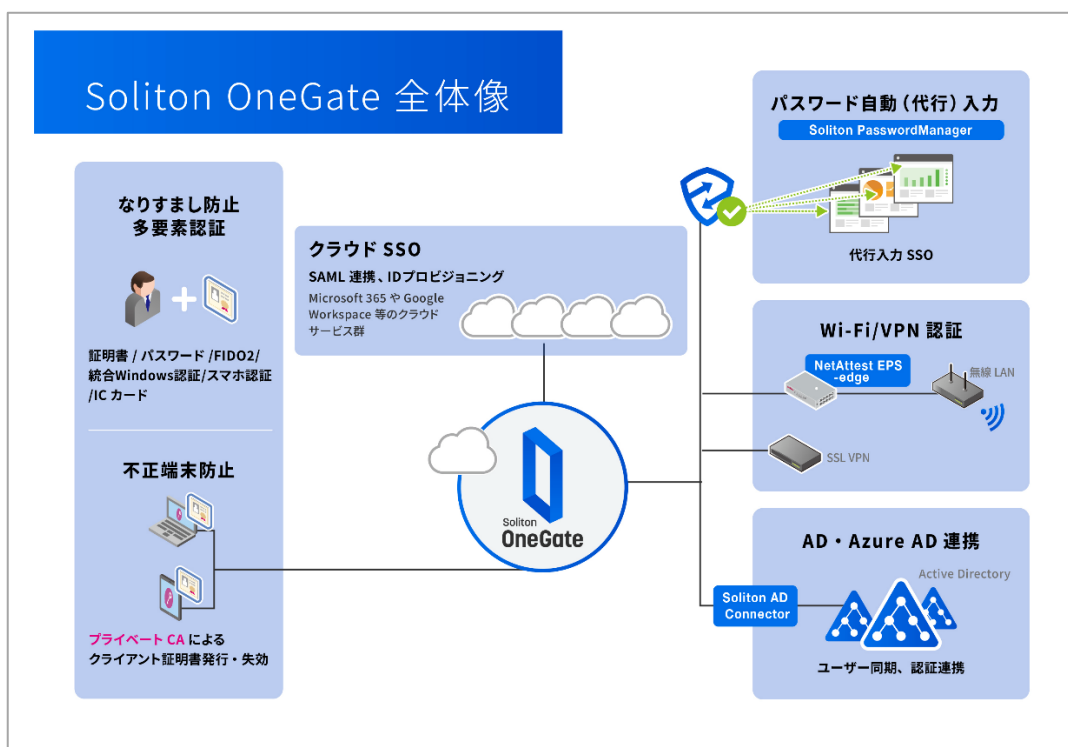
Soliton OneGate 全体像

なりすまし防止
多要素認証

証明書 / パスワード /FIDO2/
統合Windows認証/スマホ認証
/IC カード

不正端末防止

プライベート CA による
クライアント証明書発行・失効

クラウド SSO
SAML 連携、IDプロビジョニング
Microsoft 365 や Google Workspace 等のクラウドサービス群

Soliton
OneGate

パスワード自動（代行）入力
Soliton PasswordManager
代行入力 SSO

Wi-Fi/VPN 認証
NetAttest EPS -edge
無線 LAN
SSL VPN

AD・Azure AD 連携
Active Directory
Soliton AD Connector
ユーザー同期、認証連携